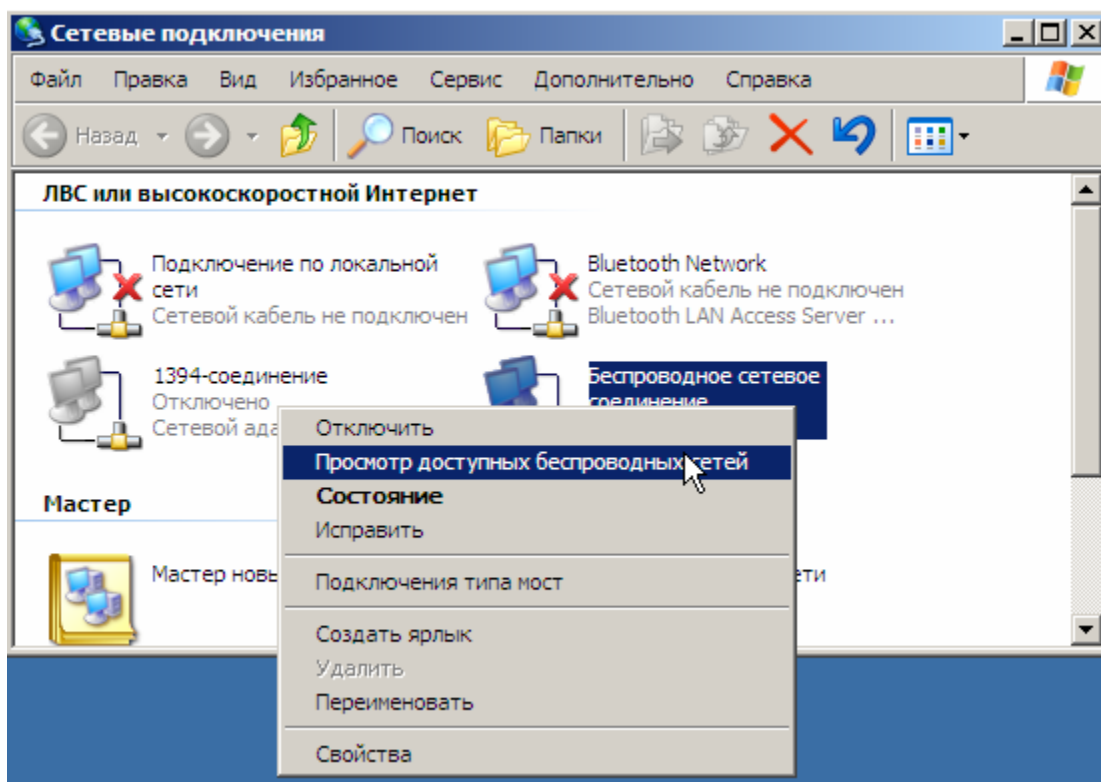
Сетевые подключения

Файл Правка Вид Избранное Сервис Дополнительно Справка

Назад Поиск Папки

ЛВС или высокоскоростной Интернет

Подключение по локальной сети
Сетевой кабель не подключен

Bluetooth Network
Сетевой кабель не подключен
Bluetooth LAN Access Server ...

1394-соединение
Отключено
Сетевой ада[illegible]

Беспроводное сетевое соединение

Мастер

Мастер новы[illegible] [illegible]ети

Отключить
Просмотр доступных беспроводных сетей
Состояние
Исправить
Подключения типа мост
Создать ярлык
Удалить
Переименовать
Свойства